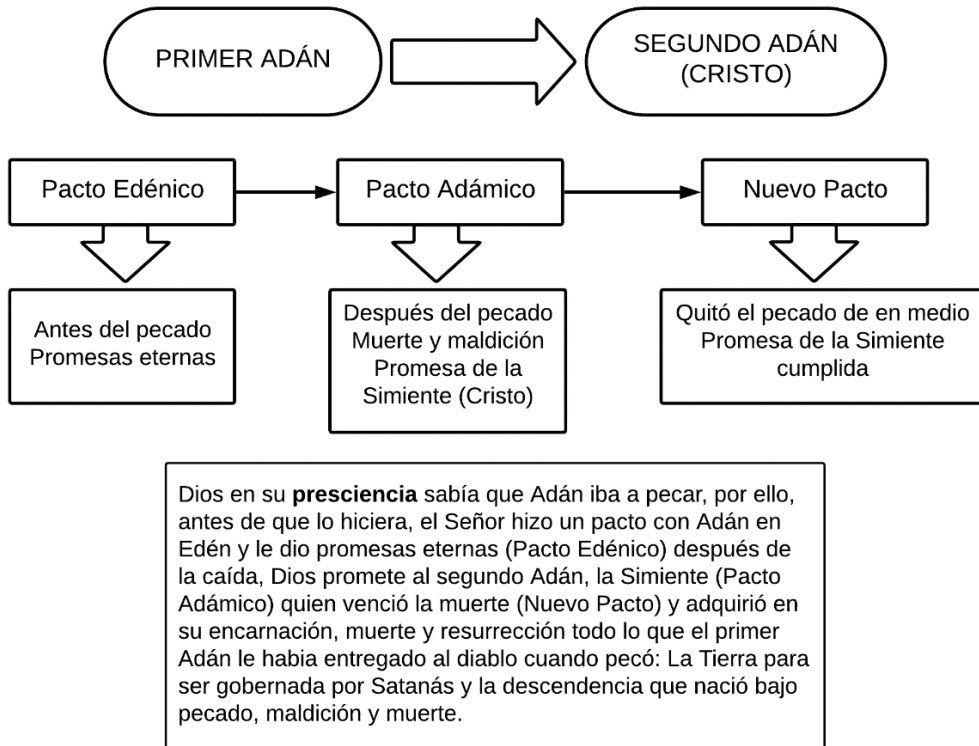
PRIMER ADÁN

SEGUNDO ADÁN (CRISTO)

Pacto Edénico

Pacto Adámico

Nuevo Pacto

Antes del pecado
Promesas eternas

Después del pecado
Muerte y maldición
Promesa de la Simiente (Cristo)

Quitó el pecado de en medio
Promesa de la Simiente cumplida

Dios en su **presciencia** sabía que Adán iba a pecar, por ello, antes de que lo hiciera, el Señor hizo un pacto con Adán en Edén y le dio promesas eternas (Pacto Edénico) después de la caída, Dios promete al segundo Adán, la Simiente (Pacto Adámico) quien venció la muerte (Nuevo Pacto) y adquirió en su encarnación, muerte y resurrección todo lo que el primer Adán le habia entregado al diablo cuando pecó: La Tierra para ser gobernada por Satanás y la descendencia que nació bajo pecado, maldición y muerte.